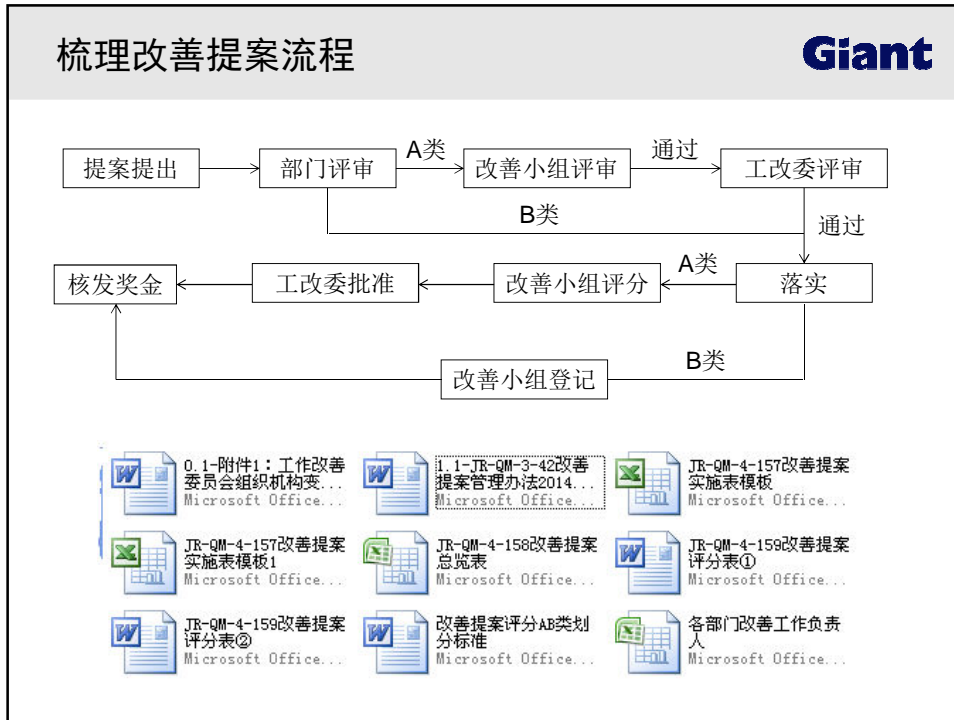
梳理改善提案流程

Giant

提案提出

部门评审

A类

改善小组评审

通过

工改委评审

B类

通过

核发奖金

工改委批准

改善小组评分

A类

落实

改善小组登记

B类

0.1-附件1：工作改善委员会组织机构变...
Microsoft Office...

1.1-JR-QM-3-42改善提案管理办法2014...
Microsoft Office...

JR-QM-4-157改善提案实施表模板
Microsoft Office...

JR-QM-4-157改善提案实施表模板1
Microsoft Office...

JR-QM-4-158改善提案总览表
Microsoft Office...

JR-QM-4-159改善提案评分表①
Microsoft Office...

JR-QM-4-159改善提案评分表②
Microsoft Office...

改善提案评分AB类划分标准
Microsoft Office...

各部门改善工作负责人
Microsoft Office...